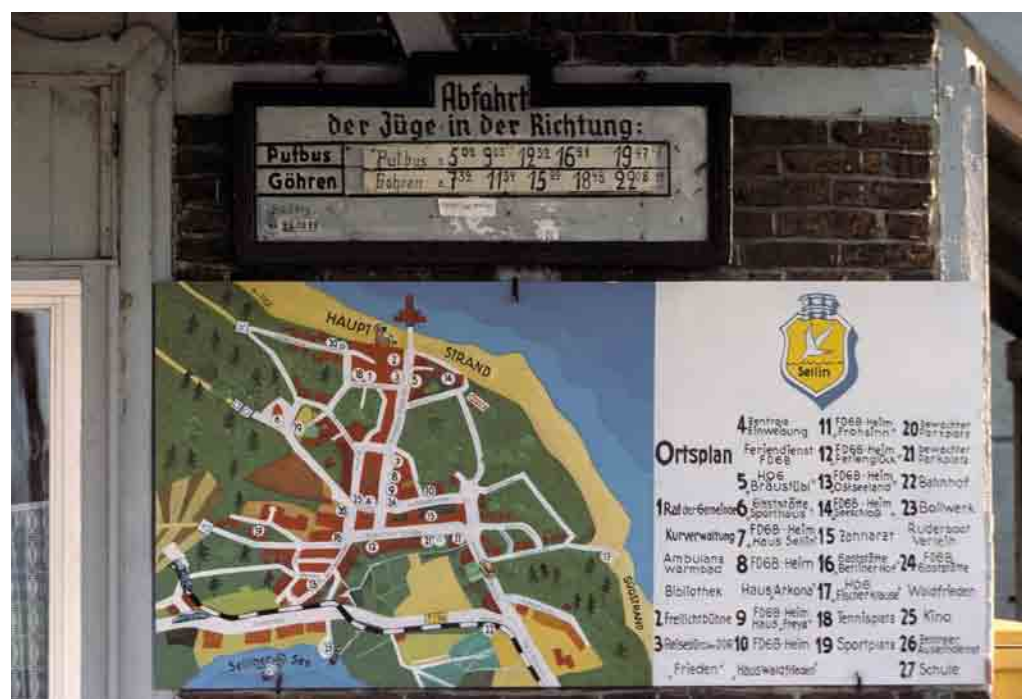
Abfahrt
der Züge in der Richtung:

| Putbus | Putbus a. $5^{05}$ $9^{03}$ $12^{55}$ $16^{31}$ $19^{47}$ |
|---|---|
| Göhren | Göhren a. $7^{35}$ $11^{57}$ $15^{05}$ $18^{15}$ $22^{08}$ |

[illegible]

HAUPT STRAND

SÜDSTRAND

Selliner See

Sellin

Ortsplan

1 Rat der Gemeinde
Kurverwaltung
Ambulanz Warmbad
Bibliothek
2 Freilichtbühne
3 Reisebüro der DDR
"Frieden"

4 Zentrale Einweisung
Feriendienst FDGB
5 HOG Bräustübl
6 Gaststätte Sporthaus
7 FDGB-Heim Haus Sellin
8 FDGB-Heim
Haus Arkona
9 FDGB-Heim Haus Freya
10 FDGB-Heim
Haus Waldfrieden

11 FDGB-Heim Frohsinn
12 FDGB-Heim Ferienglück
13 FDGB-Heim Ostseeland
14 FDGB-Heim Seeschloß
15 Zahnarzt
16 Gaststätte Berliner Hof
17 HOG Fischerklause
18 Tennisplatz
19 Sportplatz

20 bewachter Parkplatz
21 bewachter Parkplatz
22 Bahnhof
23 Bollwerk
Ruderboot Verleih
24 FDGB Gaststätte
Waldfrieden
25 Kino
26 Zeltplatz Ausschank
27 Schule